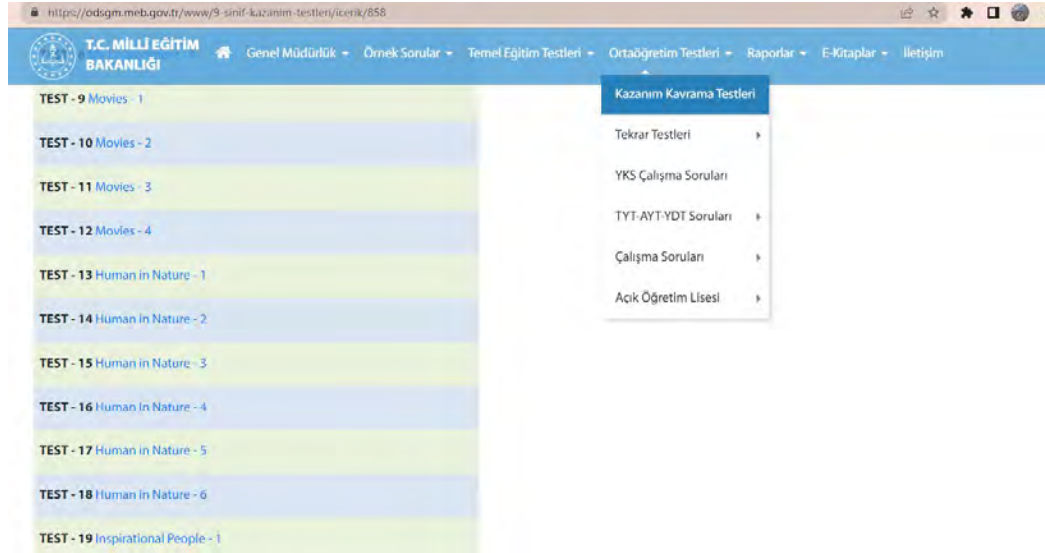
https://odsgm.meb.gov.tr/www/9-sinif-kazanim-testleri/icerik/858

T.C. MİLLÎ EĞİTİM BAKANLIĞI

Genel Müdürlük ▾ Örnek Sorular ▾ Temel Eğitim Testleri ▾ Ortaöğretim Testleri ▾ Raporlar ▾ E-Kitaplar ▾ İletişim

TEST - 9 Movies - 1

TEST - 10 Movies - 2

TEST - 11 Movies - 3

TEST - 12 Movies - 4

TEST - 13 Human in Nature - 1

TEST - 14 Human in Nature - 2

TEST - 15 Human in Nature - 3

TEST - 16 Human in Nature - 4

TEST - 17 Human in Nature - 5

TEST - 18 Human in Nature - 6

TEST - 19 Inspirational People - 1

Kazanım Kavrama Testleri

Tekrar Testleri

YKS Çalışma Soruları

TYT-AYT-YDT Soruları

Çalışma Soruları

Açık Öğretim Lisesi